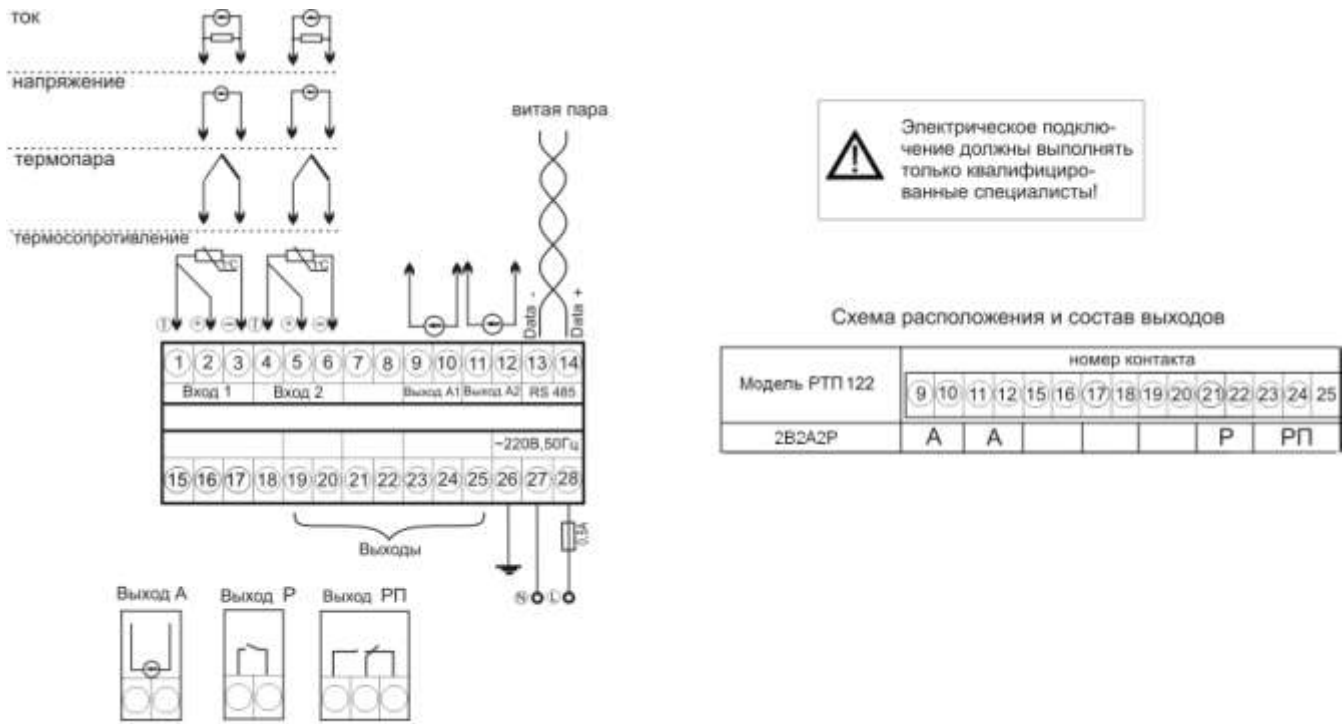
ток

напряжение

термопара

термосопротивление

витая пара

Data -

Data +

1 2 3 4 5 6 7 8 9 10 11 12 13 14

Вход 1

Вход 2

Выход А1

Выход А2

RS 485

~220В,50Гц

15 16 17 18 19 20 21 22 23 24 25 26 27 28

0,5А

Выходы

N

L

Выход А

Выход Р

Выход РП

Электрическое подключение должны выполнять только квалифицированные специалисты!

Схема расположения и состав выходов

| Модель РТП 122 | номер контакта | | | | | | | |
|---|---|---|---|---|---|---|---|---|
| | 9 10 | 11 12 | 15 16 | 17 18 | 19 20 | 21 22 | 23 24 25 |
| 2В2А2Р | А | А | | | | Р | РП |